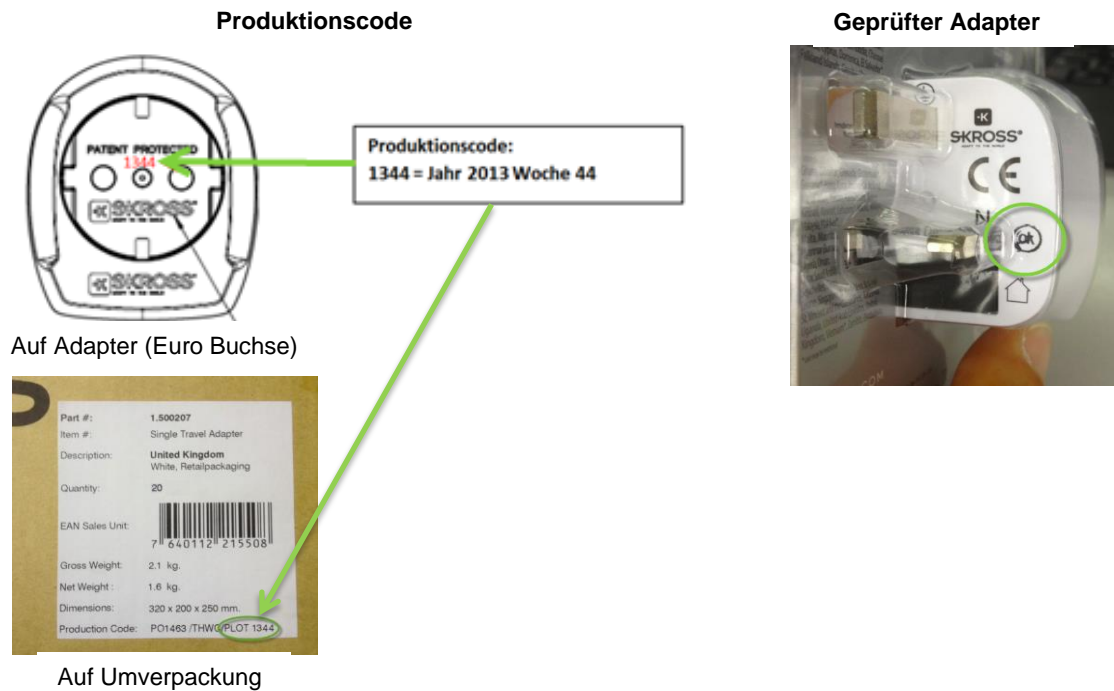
Produktionscode

Geprüfter Adapter

PATENT PROTECTED
1344

SKROSS

SKROSS

Produktionscode:
1344 = Jahr 2013 Woche 44

Auf Adapter (Euro Buchse)

SKROSS
CE
N
ok

| Part #: | 1.500207 |
|---|---|
| Item #: | Single Travel Adapter |
| Description: | United Kingdom White, Retailpackaging |
| Quantity: | 20 |
| EAN Sales Unit: | 7 640112 215508 |
| Gross Weight: | 2.1 kg. |
| Net Weight : | 1.6 kg. |
| Dimensions: | 320 x 200 x 250 mm. |
| Production Code: | PO1463 /THWC/PLOT 1344 |

Auf Umverpackung